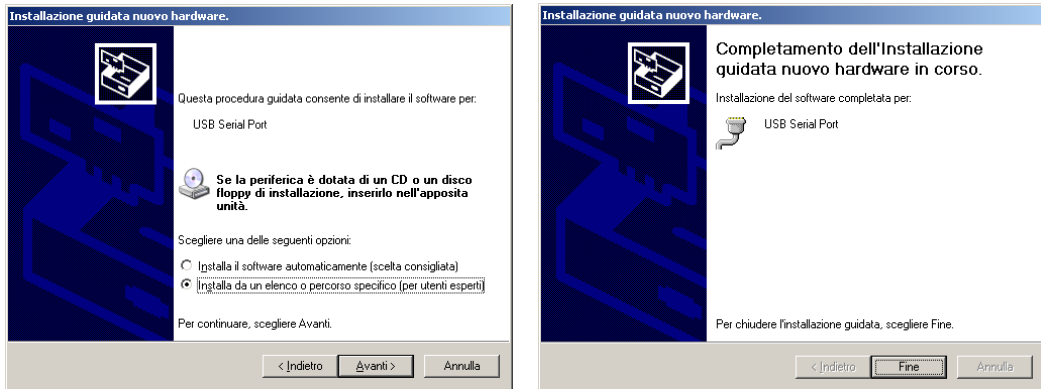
Installazione guidata nuovo hardware.

Questa procedura guidata consente di installare il software per:

USB Serial Port

Se la periferica è dotata di un CD o un disco floppy di installazione, inserirlo nell'apposita unità.

Scegliere una delle seguenti opzioni:

Installa il software automaticamente (scelta consigliata)

Installa da un elenco o percorso specifico (per utenti esperti)

Per continuare, scegliere Avanti.

< Indietro | Avanti > | Annulla

Installazione guidata nuovo hardware.

Completamento dell'Installazione guidata nuovo hardware in corso.

Installazione del software completata per:

USB Serial Port

Per chiudere l'installazione guidata, scegliere Fine.

< Indietro | Fine | Annulla